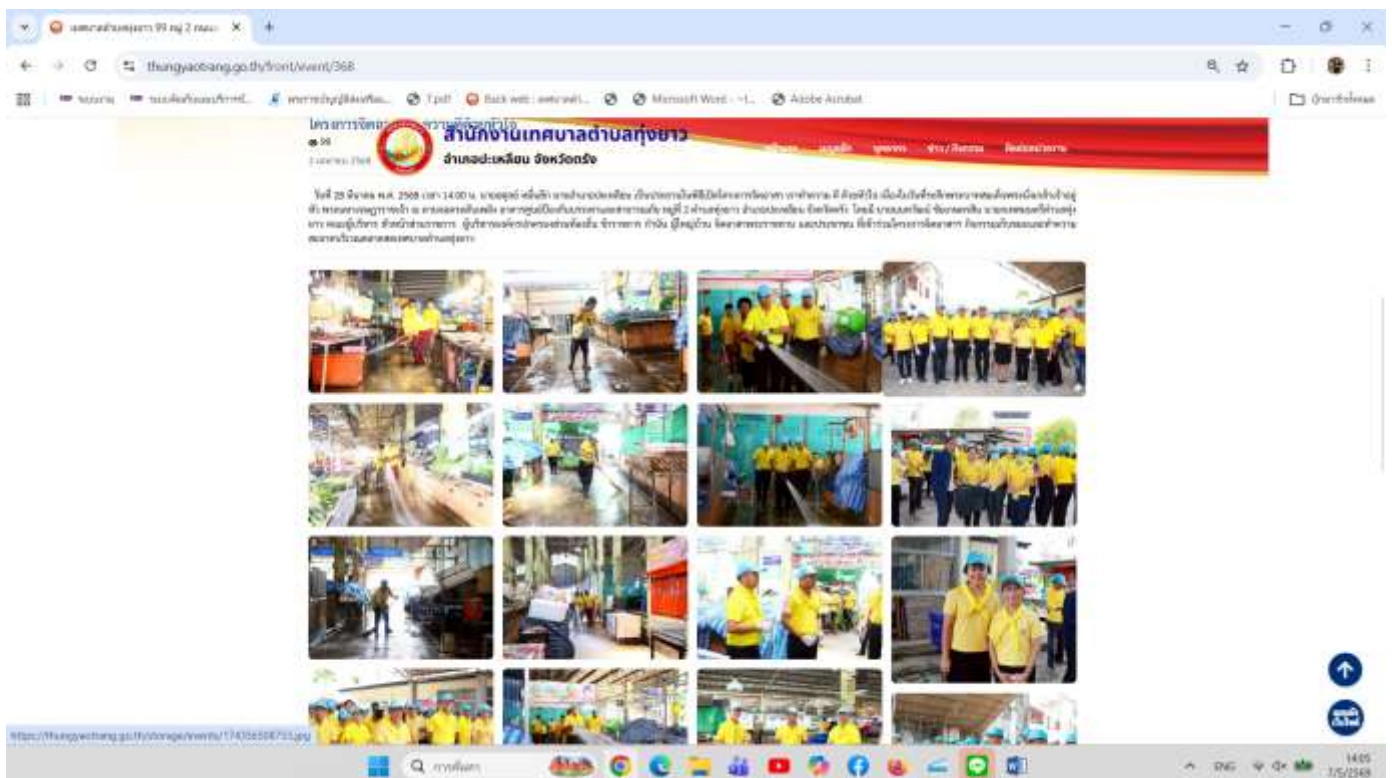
เทศบาลตำบลทุ่งยาว 99 หมู่ 2 ถนน... ×
thungyaotrang.go.th/front/event/368
Microsoft Word - ... Adobe Acrobat
สำนักงานเทศบาลตำบลทุ่งยาว
อำเภอปะเหลียน จังหวัดตรัง
โครงการจัดงาน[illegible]
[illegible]
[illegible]
https://thungyaotrang.go.th/storage/events/17435508731.jpg
ENG
14:05
7/5/2568